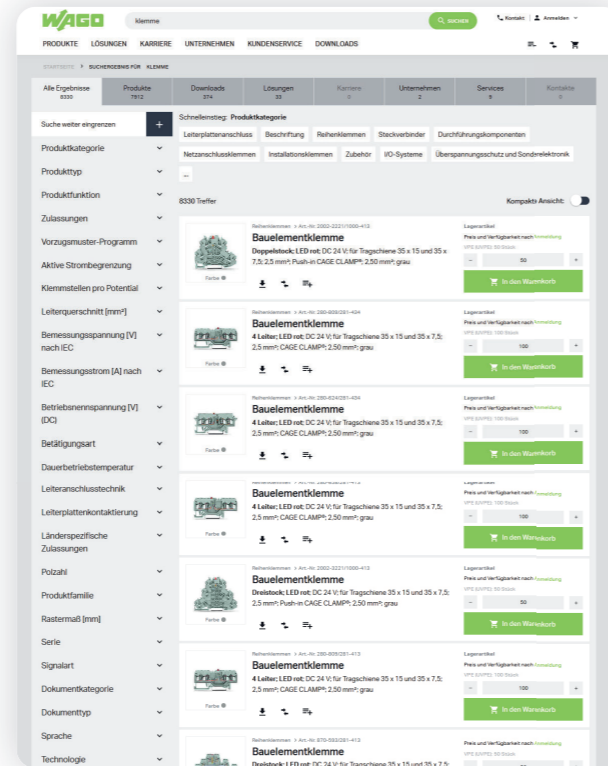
WAGO

klemme

SUCHEN

Kontakt | Anmelden

PRODUKTE LÖSUNGEN KARRIERE UNTERNEHMEN KUNDENSERVICE DOWNLOADS

STARTSEITE > SUCHERGEBNIS FÜR KLEMME

| Alle Ergebnisse 8330 | Produkte 7912 | Downloads 374 | Lösungen 33 | Karriere 0 | Unternehmen 2 | Services 8 | Kontakte 0 |
|---|---|---|---|---|---|---|---|

Suche weiter eingrenzen +

Produktkategorie
Produkttyp
Produktfunktion
Zulassungen
Vorzugsmuster-Programm
Aktive Strombegrenzung
Klemmstellen pro Potential
Leiterquerschnitt [mm²]
Bemessungsspannung [V] nach IEC
Bemessungsstrom [A] nach IEC
Betriebsnennspannung [V] (DC)
Betätigungsart
Dauerbetriebstemperatur
Leiteranschlusstechnik
Leiterplattenkontaktierung
Länderspezifische Zulassungen
Polzahl
Produktfamilie
Rastermaß [mm]
Serie
Signalart
Dokumentkategorie
Dokumenttyp
Sprache
Technologie

Schnelleinstieg: Produktkategorie

Leiterplattenanschluss Beschriftung Reihenklemmen Steckverbinder Durchführungskomponenten Netzanschlussklemmen Installationsklemmen Zubehör I/O-Systeme Überspannungsschutz und Sonderelektronik ...

8330 Treffer

Kompakt Ansicht:

Reihenklemmen > Art.-Nr. 2002-2221/1000-413
Bauelementklemme
Doppelstock; LED rot; DC 24 V; für Tragschiene 35 x 15 und 35 x 7,5; 2,5 mm²; Push-in CAGE CLAMP®; 2,50 mm²; grau
Farbe
Lagerartikel
Preis und Verfügbarkeit nach Anmeldung
VPE (UVPE): 50 Stück
50
In den Warenkorb

Reihenklemmen > Art.-Nr. 280-809/281-434
Bauelementklemme
4 Leiter; LED rot; DC 24 V; für Tragschiene 35 x 15 und 35 x 7,5; 2,5 mm²; CAGE CLAMP®; 2,50 mm²; grau
Farbe
Lagerartikel
Preis und Verfügbarkeit nach Anmeldung
VPE (UVPE): 100 Stück
100
In den Warenkorb

Reihenklemmen > Art.-Nr. 280-824/281-434
Bauelementklemme
4 Leiter; LED rot; DC 24 V; für Tragschiene 35 x 15 und 35 x 7,5; 2,5 mm²; CAGE CLAMP®; 2,50 mm²; grau
Farbe
Lagerartikel
Preis und Verfügbarkeit nach Anmeldung
VPE (UVPE): 100 Stück
100
In den Warenkorb

Reihenklemmen > Art.-Nr. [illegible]
Bauelementklemme
4 Leiter; LED rot; DC 24 V; für Tragschiene 35 x 15 und 35 x 7,5; 2,5 mm²; CAGE CLAMP®; 2,50 mm²; grau
Farbe
Lagerartikel
Preis und Verfügbarkeit nach Anmeldung
VPE (UVPE): 100 Stück
100
In den Warenkorb

Reihenklemmen > Art.-Nr. 2002-2221/1000-413
Bauelementklemme
Dreistock; LED rot; DC 24 V; für Tragschiene 35 x 15 und 35 x 7,5; 2,5 mm²; Push-in CAGE CLAMP®; 2,50 mm²; grau
Farbe
Lagerartikel
Preis und Verfügbarkeit nach Anmeldung
VPE (UVPE): 50 Stück
50
In den Warenkorb

Reihenklemmen > Art.-Nr. 280-809/281-413
Bauelementklemme
4 Leiter; LED rot; DC 24 V; für Tragschiene 35 x 15 und 35 x 7,5; 2,5 mm²; CAGE CLAMP®; 2,50 mm²; grau
Farbe
Lagerartikel
Preis und Verfügbarkeit nach Anmeldung
VPE (UVPE): 100 Stück
100
In den Warenkorb

Reihenklemmen > Art.-Nr. 870-552/281-413
Bauelementklemme
Dreistock; LED rot; DC 24 V; für Tragschiene 35 x 15 und 35 x 7,5;
Preis und Verfügbarkeit nach Anmeldung